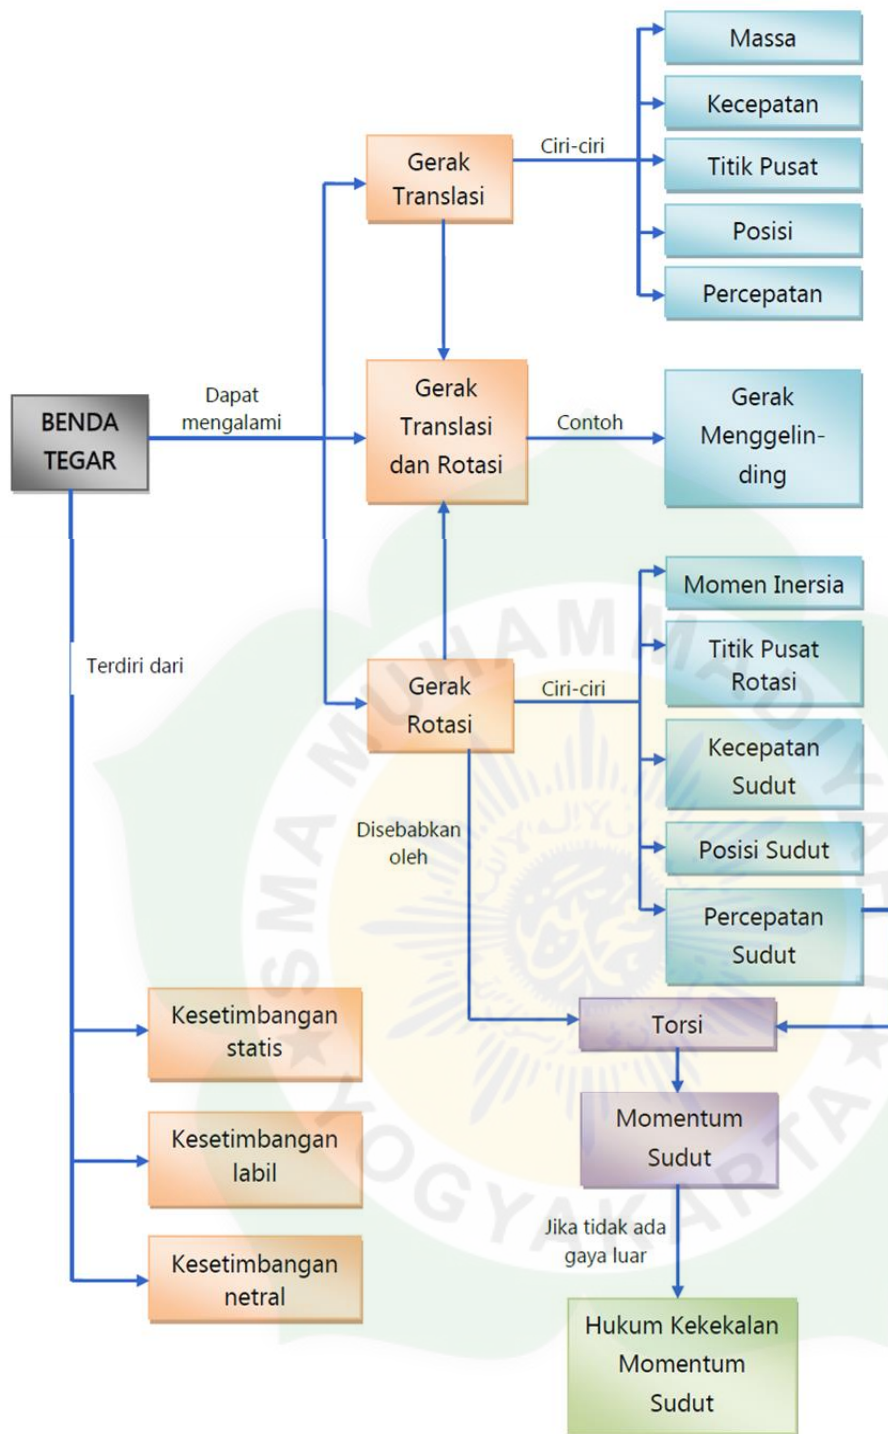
Massa

Kecepatan

Gerak Translasi

Ciri-ciri

Titik Pusat

Posisi

Percepatan

BENDA TEGAR

Dapat mengalami

Gerak Translasi dan Rotasi

Contoh

Gerak Menggelinding

Momen Inersia

Terdiri dari

Gerak Rotasi

Ciri-ciri

Titik Pusat Rotasi

Kecepatan Sudut

Disebabkan oleh

Posisi Sudut

Percepatan Sudut

Kesetimbangan statis

Torsi

Kesetimbangan labil

Momentum Sudut

Kesetimbangan netral

Jika tidak ada gaya luar

Hukum Kekekalan Momentum Sudut

MUHAMMADIYAH YOGYAKARTA